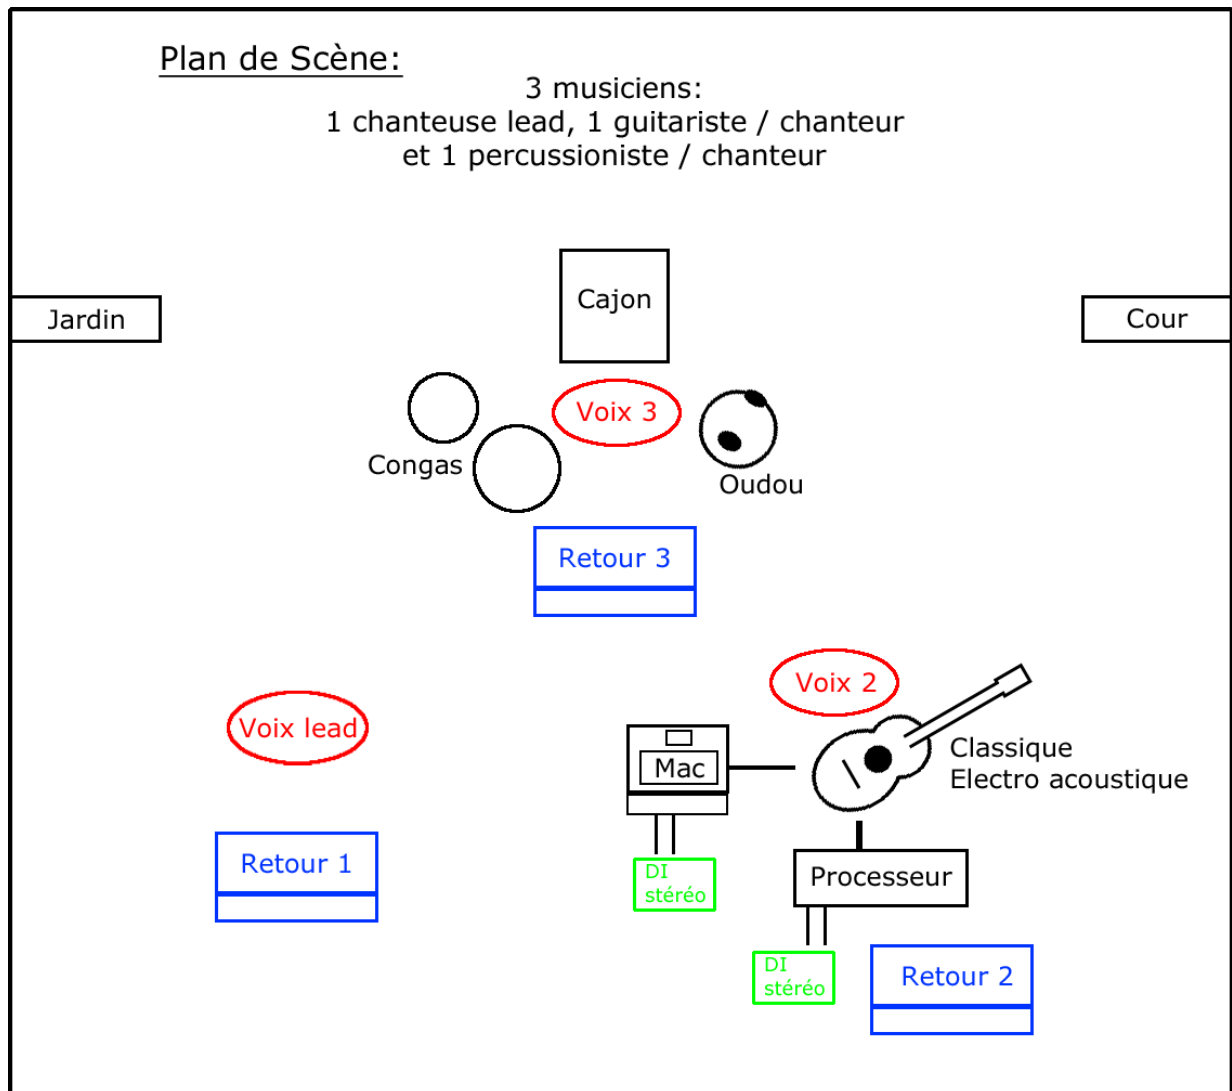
Plan de Scène:

3 musiciens:
1 chanteuse lead, 1 guitariste / chanteur
et 1 percussioniste / chanteur

Jardin

Cour

Cajon

Voix 3

Congas

Oudou

Retour 3

Voix 2

Voix lead

Mac

Classique
Electro acoustique

Retour 1

DI stéréo

Processeur

DI stéréo

Retour 2